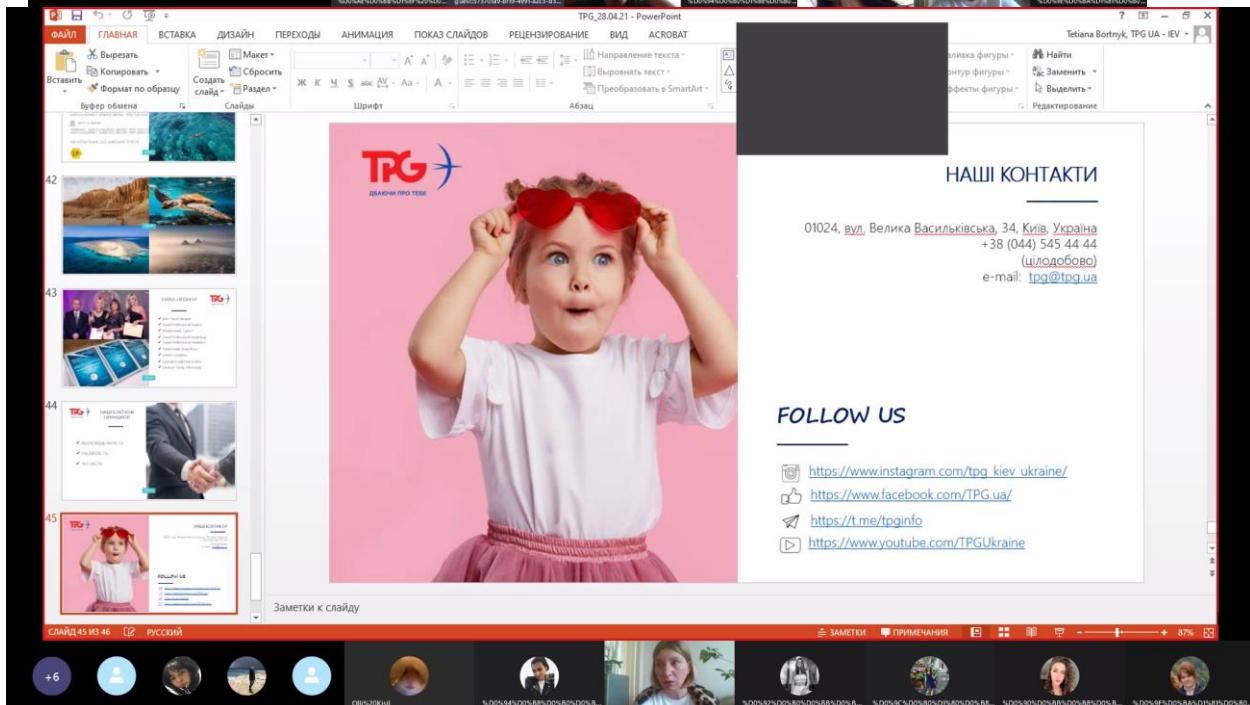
TPG_28.04.21 - PowerPoint

Tetiana Bortnyk, TPG UA - IEV

ФАЙЛ ГЛАВНАЯ ВСТАВКА ДИЗАЙН ПЕРЕХОДЫ АНИМАЦИЯ ПОКАЗ СЛАЙДОВ РЕЦЕНЗИРОВАНИЕ ВИД ACROBAT

Вырезать
Копировать
Вставить
Формат по образцу
Буфер обмена
Создать слайд
Макет
Сбросить
Раздел
Слайды
Шрифт
Абзац
Направление текста
Выровнять текст
Преобразовать в SmartArt
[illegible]ливка фигуры
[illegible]нтур фигуры
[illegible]ффекты фигуры
Найти
Заменить
Выделить
Редактирование

42
43
44
45

TPG
ДБАЮЧИ ПРО ТЕБЕ

НАШІ КОНТАКТИ

01024, вул. Велика Васильківська, 34, Київ, Україна
+38 (044) 545 44 44
(цілодобово)
e-mail: tpg@tpg.ua

FOLLOW US

https://www.instagram.com/tpg_kiev_ukraine/
https://www.facebook.com/TPG.ua/
https://t.me/tpginfo
https://www.youtube.com/TPGUkraine

Заметки к слайду

СЛАЙД 45 ИЗ 46 РУССКИЙ
ЗАМЕТКИ ПРИМЕЧАНИЯ 87%

+6